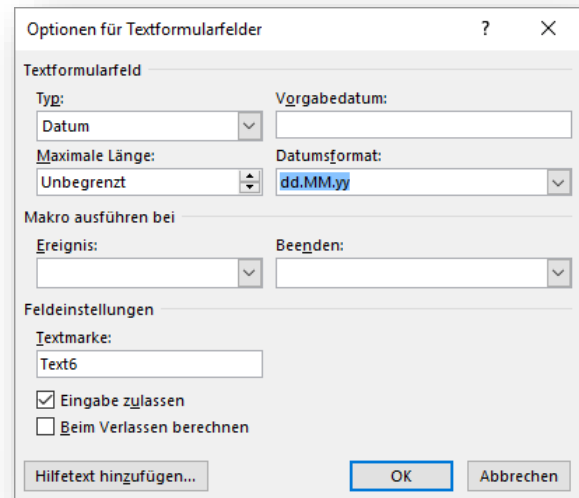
Optionen für Textformularfelder
?
X

Textformularfeld

Typ:
Datum

Vorgabedatum:

Maximale Länge:
Unbegrenzt

Datumsformat:
dd.MM.yy

Makro ausführen bei

Ereignis:

Beenden:

Feldeinstellungen

Textmarke:
Text6

☑ Eingabe zulassen
☐ Beim Verlassen berechnen

Hilfetext hinzufügen...
OK
Abbrechen